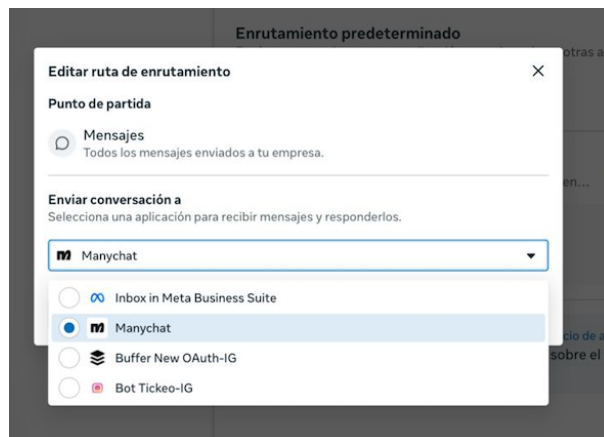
Enrutamiento predeterminado

otras a

en...

cio de a
sobre el

Editar ruta de enrutamiento

Punto de partida

Mensajes
Todos los mensajes enviados a tu empresa.

Enviar conversación a
Selecciona una aplicación para recibir mensajes y responderlos.

Manychat

Inbox in Meta Business Suite

Manychat

Buffer New OAuth-IG

Bot Tickeo-IG